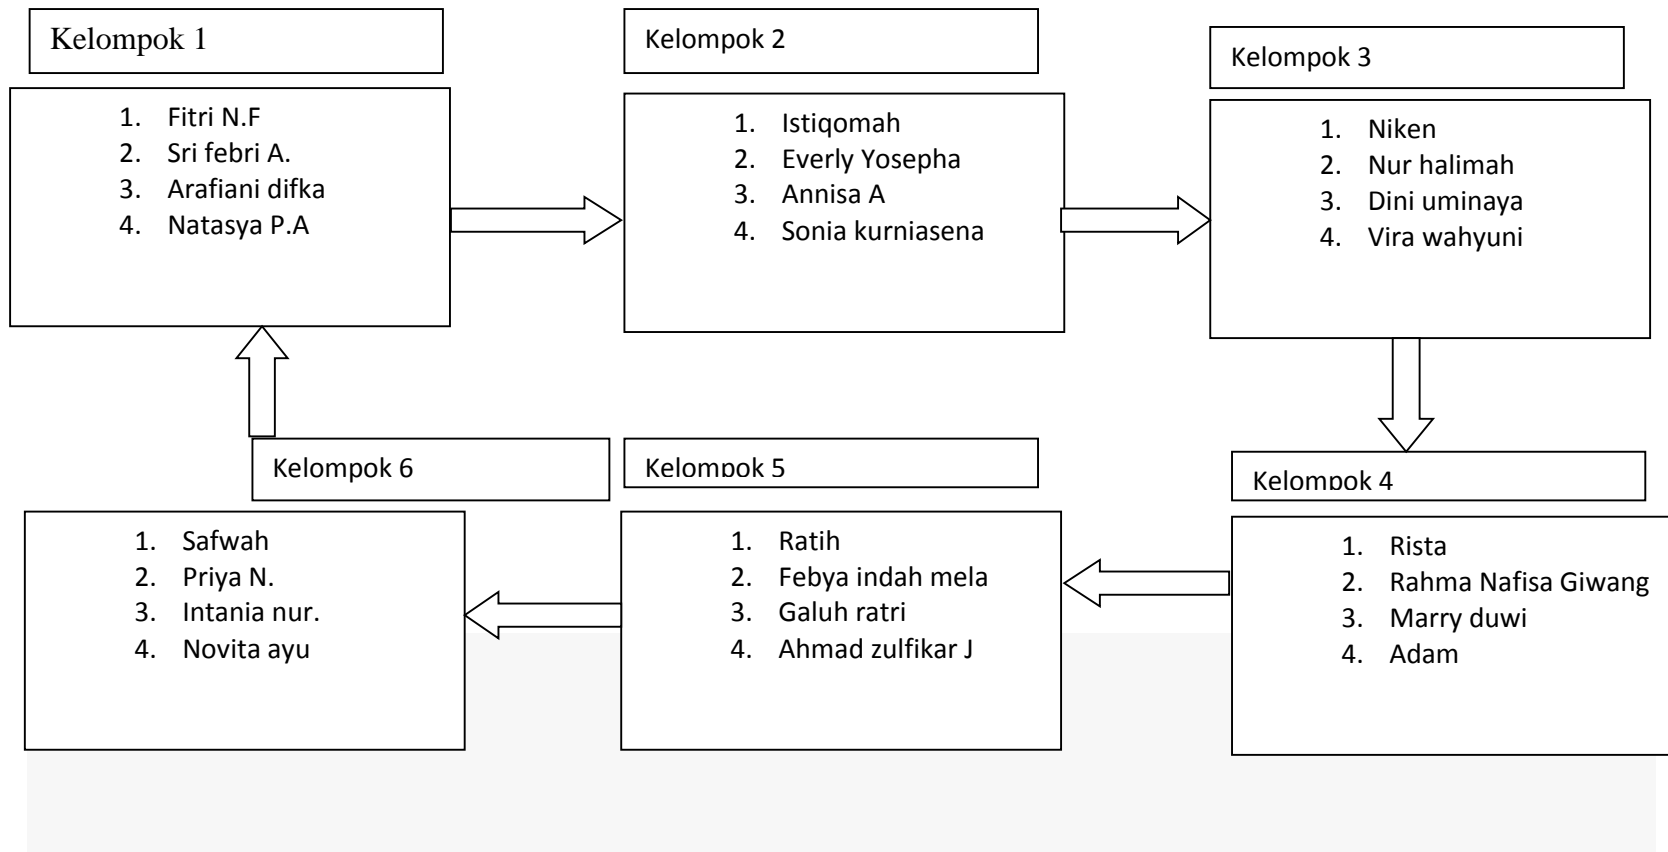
Kelompok 1

1. Fitri N.F
2. Sri febri A.
3. Arafiani difka
4. Natasya P.A

Kelompok 2

1. Istiqomah
2. Everly Yosepha
3. Annisa A
4. Sonia kurniasena

Kelompok 3

1. Niken
2. Nur halimah
3. Dini uminaya
4. Vira wahyuni

Kelompok 4

1. Rista
2. Rahma Nafisa Giwang
3. Marry duwi
4. Adam

Kelompok 5

1. Ratih
2. Febya indah mela
3. Galuh ratri
4. Ahmad zulfikar J

Kelompok 6

1. Safwah
2. Priya N.
3. Intania nur.
4. Novita ayu